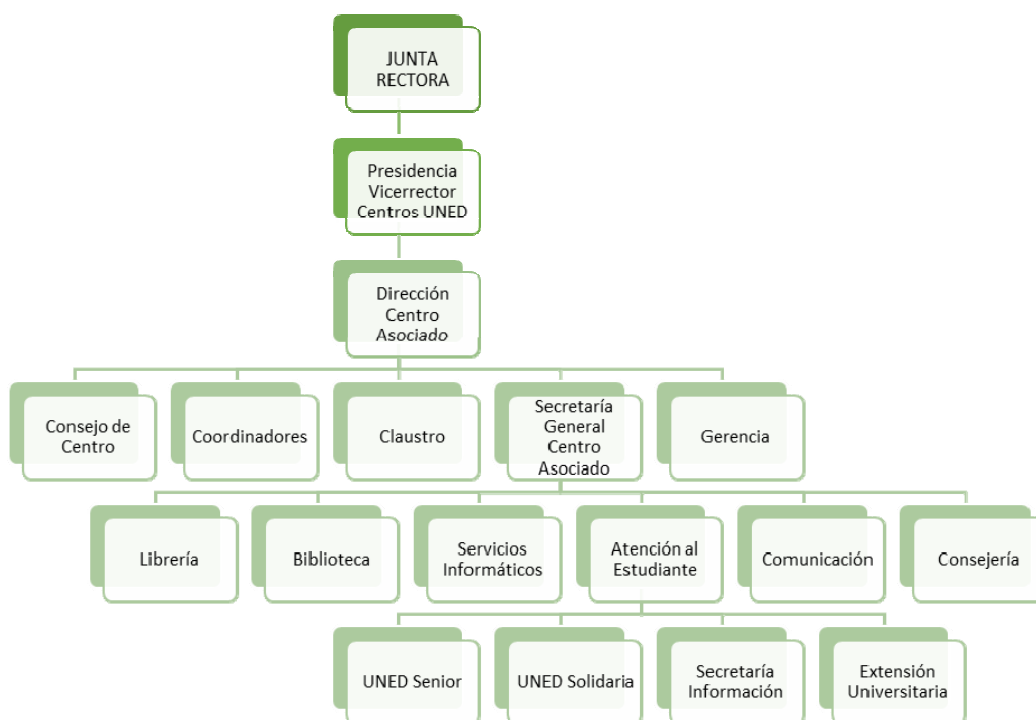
JUNTA RECTORA

Presidencia Vicerrector Centros UNED

Dirección Centro Asociado

Consejo de Centro

Coordinadores

Claustro

Secretaría General Centro Asociado

Gerencia

Librería

Biblioteca

Servicios Informáticos

Atención al Estudiante

Comunicación

Consejería

UNED Senior

UNED Solidaria

Secretaría Información

Extensión Universitaria